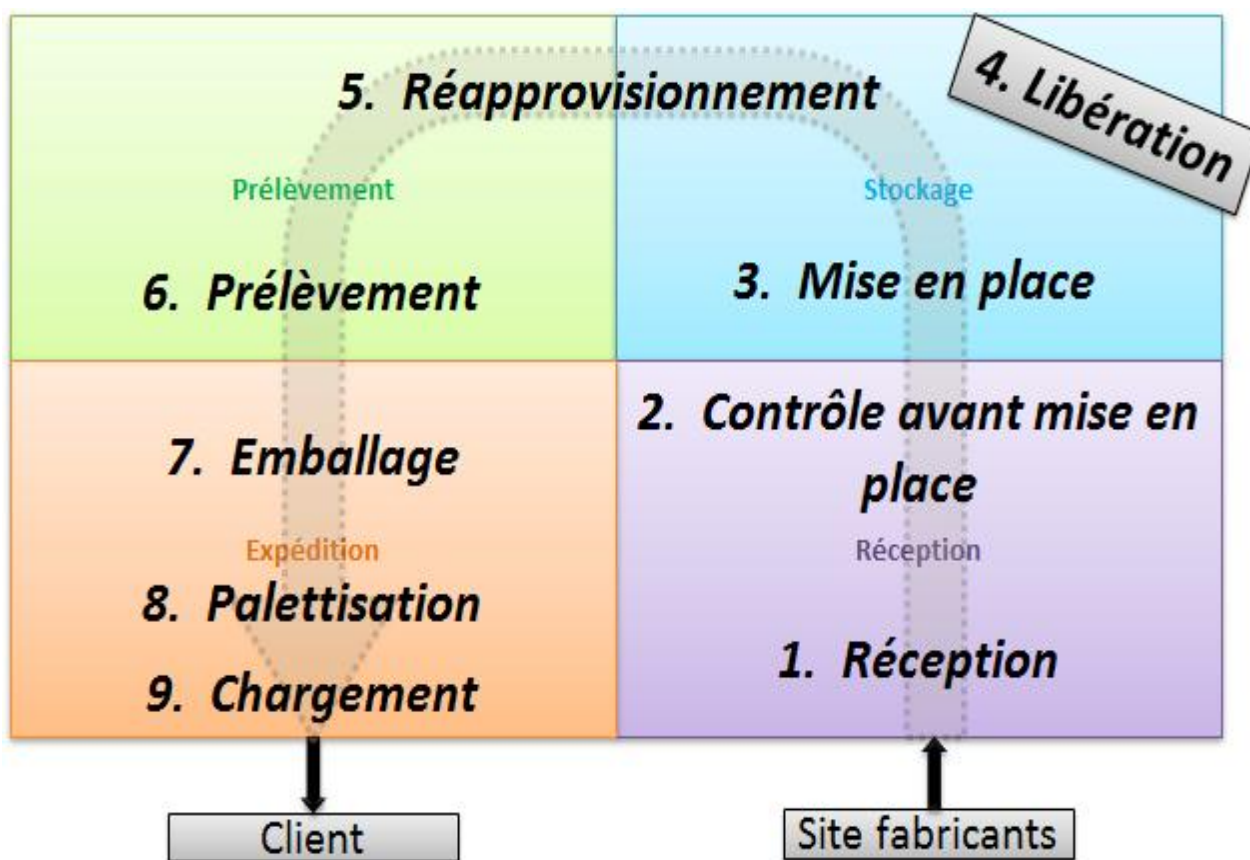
5. Réapprovisionnement

4. Libération

Prélèvement

6. Prélèvement

Stockage

3. Mise en place

7. Emballage

Expédition

8. Palettisation

9. Chargement

2. Contrôle avant mise en place

Réception

1. Réception

Client

Site fabricants